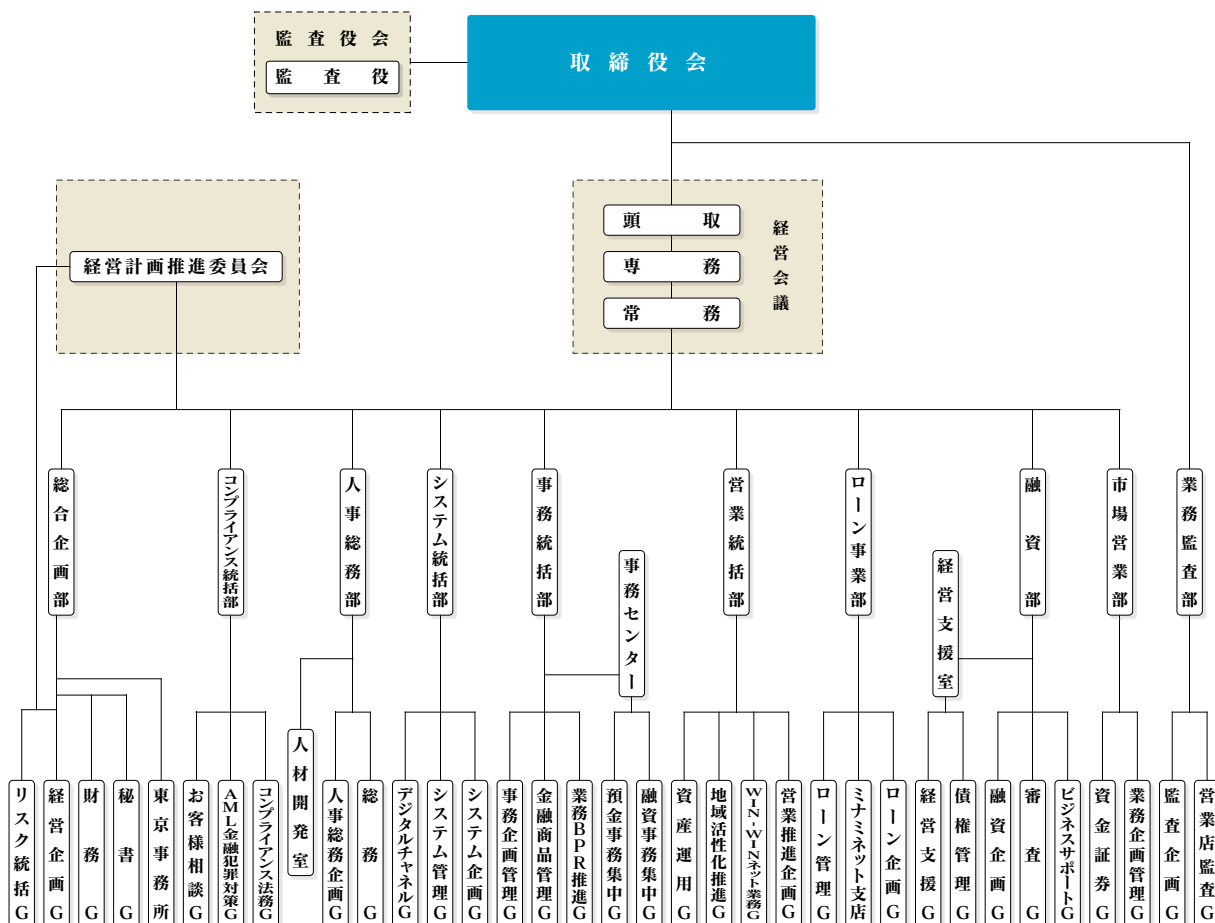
監査役会
監査役
取締役会
経営計画推進委員会
頭取
専務
常務
経営会議

総合企画部
コンプライアンス統括部
人事総務部
システム統括部
事務統括部
事務センター
営業統括部
ローン事業部
経営支援室
融資部
市場営業部
業務監査部

人材開発室

リスク統括G
経営企画G
財務G
秘書G
東京事務所
お客様相談G
AML金融犯罪対策G
コンプライアンス法務G
人事総務企画G
総務G
デジタルチャネルG
システム管理G
システム企画G
事務企画管理G
金融商品管理G
業務BPR推進G
預金事務集中G
融資事務集中G
資産運用G
地域活性化推進G
WIN-WINネット業務G
営業推進企画G
ローン管理G
ミナミネット支店
ローン企画G
経営支援G
債権管理G
融資企画G
審査G
ビジネスサポートG
資金証券G
業務企画管理G
監査企画G
営業店監査G